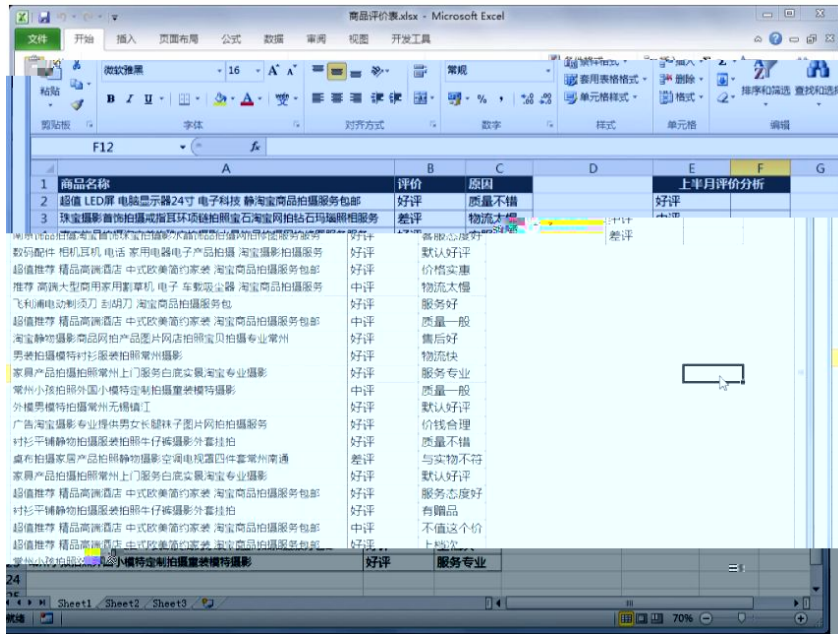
商品评价表.xlsx - Microsoft Excel

文件 开始 插入 页面布局 公式 数据 审阅 视图 开发工具

粘贴 微软雅黑 16 A A 常规 套用表格格式 单元格样式 插入 删除 格式 排序和筛选 查找和选择

剪贴板 字体 对齐方式 数字 样式 单元格 编辑

F12 fx

| | A | B | C | D | E | F | G |
|---|---|---|---|---|---|---|---|
| 1 | 商品名称 | 评价 | 原因 | | 上半月评价分析 | | |
| 2 | 超值 LED屏 电脑显示器24寸 电子科技 静淘宝商品拍摄服务包邮 | 好评 | 质量不错 | | 好评 | | |
| 3 | 珠宝摄影首饰拍摄戒指耳环项链拍照宝石淘宝网拍钻石玛瑙照相服务 | 差评 | 物流太慢 | | 中评 | | |
| | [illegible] | 好评 | 服务态度好 | | 差评 | | |
| | 数码配件 相机耳机 电话 家用电器电子产品拍摄 淘宝摄影拍摄服务 | 好评 | 默认好评 | | | | |
| | 超值推荐 精品高端酒店 中式欧美简约家装 淘宝商品拍摄服务包邮 | 好评 | 价格实惠 | | | | |
| | 推荐 高端大型商用家用影草机 电子 车载吸尘器 淘宝商品拍摄服务 | 中评 | 物流太慢 | | | | |
| | 飞利浦电动剃须刀 刮胡刀 淘宝商品拍摄服务包 | 好评 | 服务好 | | | | |
| | 超值推荐 精品高端酒店 中式欧美简约家装 淘宝商品拍摄服务包邮 | 中评 | 质量一般 | | | | |
| | 淘宝静物摄影商品网拍产品图片网店拍照宝贝拍摄专业常州 | 好评 | 售后好 | | | | |
| | 男装拍摄模特衬衫服装拍摄常州摄影 | 好评 | 物流快 | | | | |
| | 家具产品拍摄拍照常州上门服务白底实景淘宝专业摄影 | 好评 | 服务专业 | | | | |
| | 常州小孩拍照外国小模特定制拍摄童装模特摄影 | 中评 | 质量一般 | | | | |
| | 外模男模特拍摄常州无锡镇江 | 好评 | 默认好评 | | | | |
| | 广告淘宝摄影专业拍摄中男女长腿袜子图片网拍拍摄服务 | 好评 | 价钱合理 | | | | |
| | 衬衫平铺静物拍摄服装拍摄牛仔裤摄影外套挂拍 | 好评 | 质量不错 | | | | |
| | 桌布拍摄家居产品拍照静物摄影空调电视遥四件套服务常州南通 | 差评 | 与实物不符 | | | | |
| | 家具产品拍摄拍照常州上门服务白底实景淘宝专业摄影 | 好评 | 默认好评 | | | | |
| | 超值推荐 精品高端酒店 中式欧美简约家装 淘宝商品拍摄服务包邮 | 好评 | 服务态度好 | | | | |
| | 衬衫平铺静物拍摄服装拍摄牛仔裤摄影外套挂拍 | 好评 | 有赠品 | | | | |
| | 超值推荐 精品高端酒店 中式欧美简约家装 淘宝商品拍摄服务包邮 | 中评 | 不值这个价 | | | | |
| | 超值推荐 精品高端酒店 中式欧美简约家装 淘宝商品拍摄服务包邮 | 好评 | 上档次 | | | | |
| | 常州小孩拍照外国小模特定制拍摄童装模特摄影 | 好评 | 服务专业 | | | | |
| 24 | | | | | | | |

Sheet1 Sheet2 Sheet3

就绪 70%